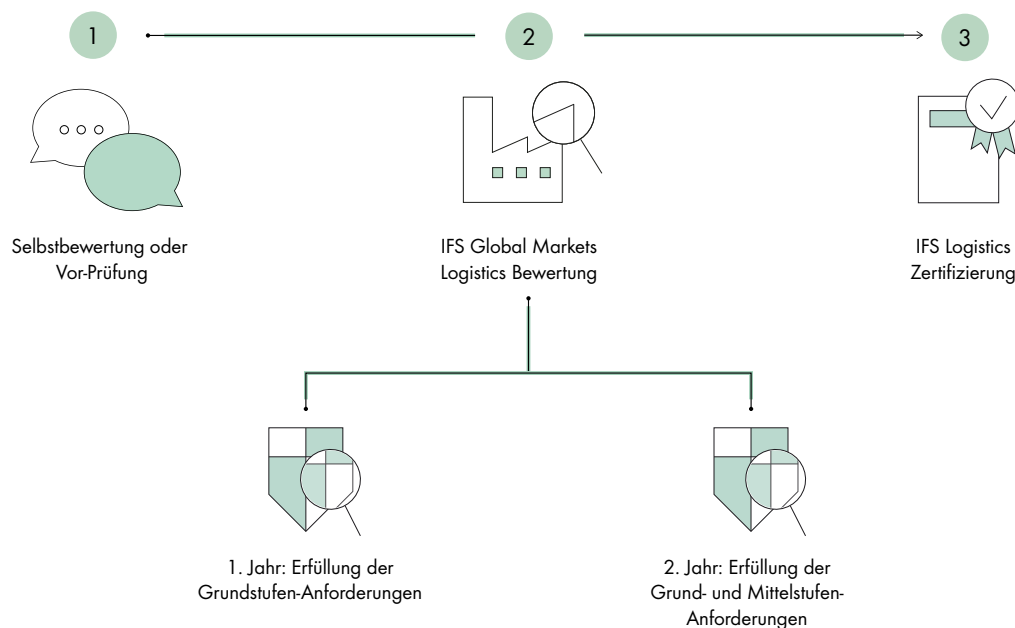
1

2

3

Selbstbewertung oder Vor-Prüfung

IFS Global Markets Logistics Bewertung

IFS Logistics Zertifizierung

1. Jahr: Erfüllung der Grundstufen-Anforderungen

2. Jahr: Erfüllung der Grund- und Mittelstufen-Anforderungen